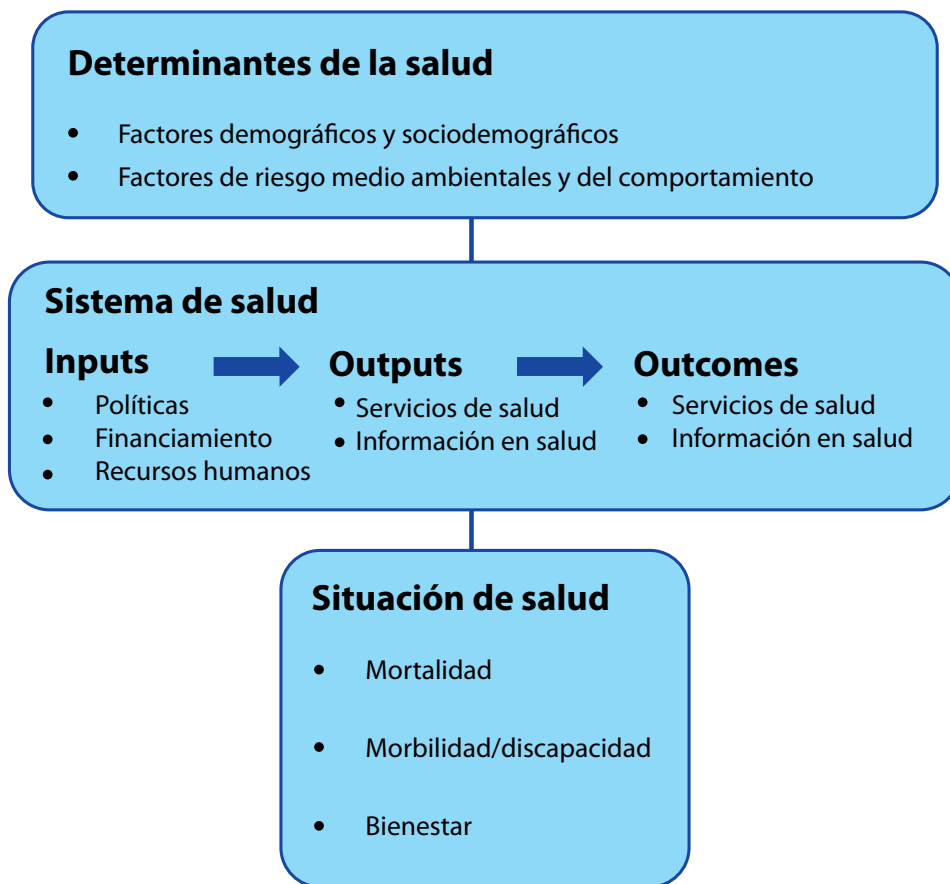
Determinantes de la salud

- Factores demográficos y sociodemográficos
- Factores de riesgo medio ambientales y del comportamiento

Sistema de salud

Inputs
- Políticas
- Financiamiento
- Recursos humanos

Outputs
- Servicios de salud
- Información en salud

Outcomes
- Servicios de salud
- Información en salud

Situación de salud

- Mortalidad
- Morbilidad/discapacidad
- Bienestar